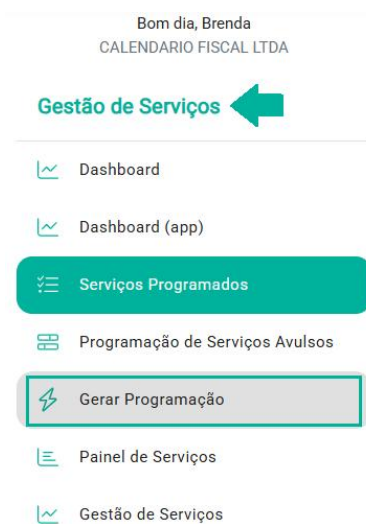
Bom dia, Brenda
CALENDARIO FISCAL LTDA

Gestão de Serviços

Dashboard

Dashboard (app)

Serviços Programados

Programação de Serviços Avulsos

Gerar Programação

Painel de Serviços

Gestão de Serviços